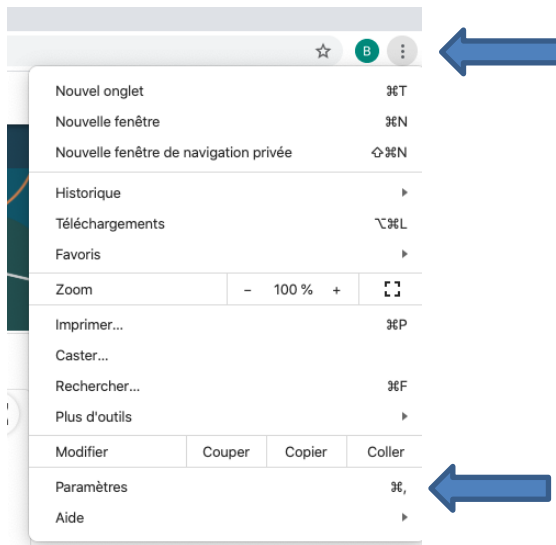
B

Nouvel onglet ⌘T
Nouvelle fenêtre ⌘N
Nouvelle fenêtre de navigation privée ⇧⌘N

Historique
Téléchargements ⌥⌘L
Favoris

| Zoom | – | 100 % | + |
|---|---|---|---|

Imprimer... ⌘P
Caster...
Rechercher... ⌘F
Plus d'outils

| Modifier | Couper | Copier | Coller |
|---|---|---|---|

Paramètres ⌘,
Aide